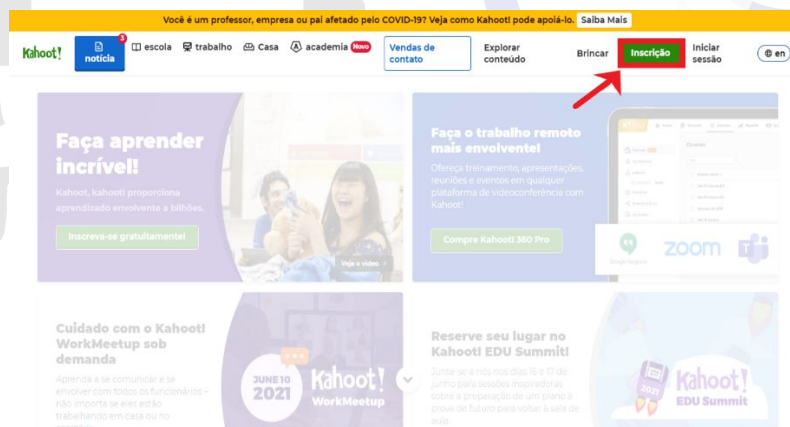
Você é um professor, empresa ou pai afetado pelo COVID-19? Veja como Kahoot pode apoiá-lo. Saiba Mais

Kahoot! 3 notícia escola trabalho Casa academia Novo Vendas de contato Explorar conteúdo Brincar Inscrição Iniciar sessão en

Faça aprender incrível!

Kahoot, kahoot! proporciona aprendizado envolvente a bilhões.

Inscreva-se gratuitamente!

Veja o vídeo

Faça o trabalho remoto mais envolvente!

Ofereça treinamento, apresentações, reuniões e eventos em qualquer plataforma de videoconferência com Kahoot!

Compre Kahoot 360 Pro

ZOOM

Cuidado com o Kahoot! WorkMeetup sob demanda

Aprenda a se comunicar e se envolver com todos os funcionários - não importa se eles estão trabalhando em casa ou no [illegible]

JUNE 10 2021 Kahoot! WorkMeetup

Reserve seu lugar no Kahoot! EDU Summit

Junte-se a nós nos dias 16 e 17 de junho para sessões inspiradoras sobre a preparação de um plano à prova de futuro para voltar à sala de aula.

2021 Kahoot! EDU Summit